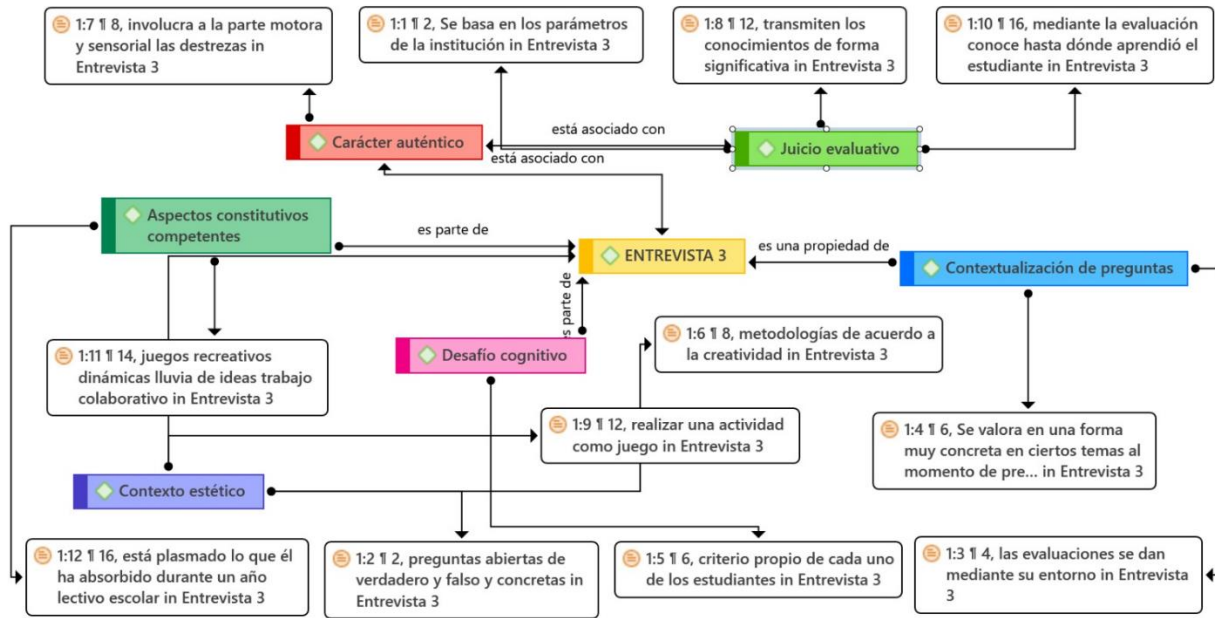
1:7 ¶ 8, involucra a la parte motora y sensorial las destrezas in Entrevista 3

1:1 ¶ 2, Se basa en los parámetros de la institución in Entrevista 3

1:8 ¶ 12, transmiten los conocimientos de forma significativa in Entrevista 3

1:10 ¶ 16, mediante la evaluación conoce hasta dónde aprendió el estudiante in Entrevista 3

Carácter auténtico

está asociado con

está asociado con

Juicio evaluativo

Aspectos constitutivos competentes

es parte de

ENTREVISTA 3

es una propiedad de

Contextualización de preguntas

es parte de

Desafío cognitivo

1:6 ¶ 8, metodologías de acuerdo a la creatividad in Entrevista 3

1:11 ¶ 14, juegos recreativos dinámicas lluvia de ideas trabajo colaborativo in Entrevista 3

1:9 ¶ 12, realizar una actividad como juego in Entrevista 3

1:4 ¶ 6, Se valora en una forma muy concreta en ciertos temas al momento de pre... in Entrevista 3

Contexto estético

1:12 ¶ 16, está plasmado lo que él ha absorbido durante un año lectivo escolar in Entrevista 3

1:2 ¶ 2, preguntas abiertas de verdadero y falso y concretas in Entrevista 3

1:5 ¶ 6, criterio propio de cada uno de los estudiantes in Entrevista 3

1:3 ¶ 4, las evaluaciones se dan mediante su entorno in Entrevista 3